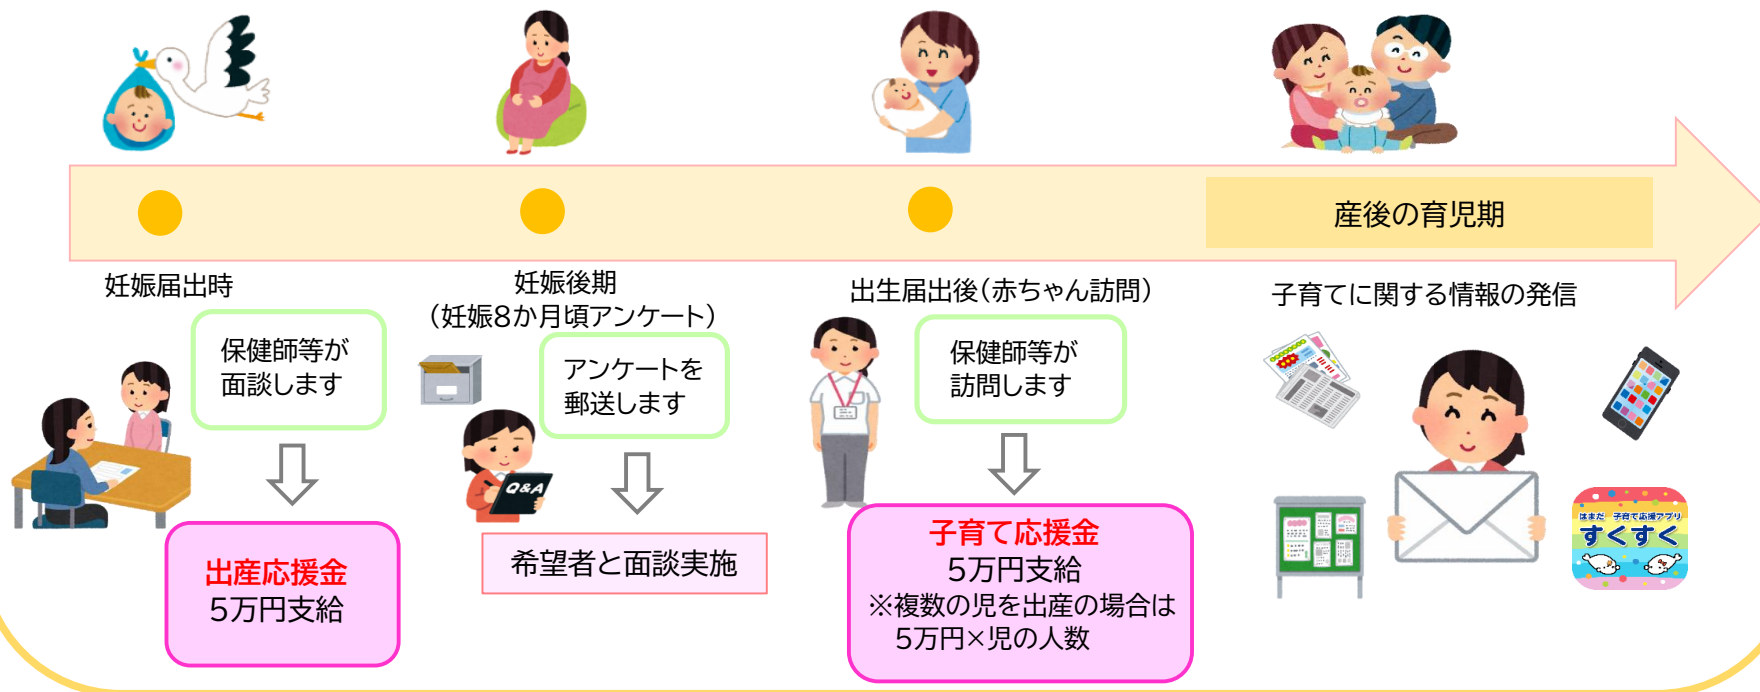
産後の育児期

妊娠届出時

保健師等が面談します

出産応援金
5万円支給

妊娠後期
（妊娠8か月頃アンケート）

アンケートを郵送します

Q&A

希望者と面談実施

出生届出後（赤ちゃん訪問）

保健師等が訪問します

子育て応援金
5万円支給
※複数の児を出産の場合は
5万円×児の人数

子育てに関する情報の発信

はまだ 子育て応援アプリ
すくすく